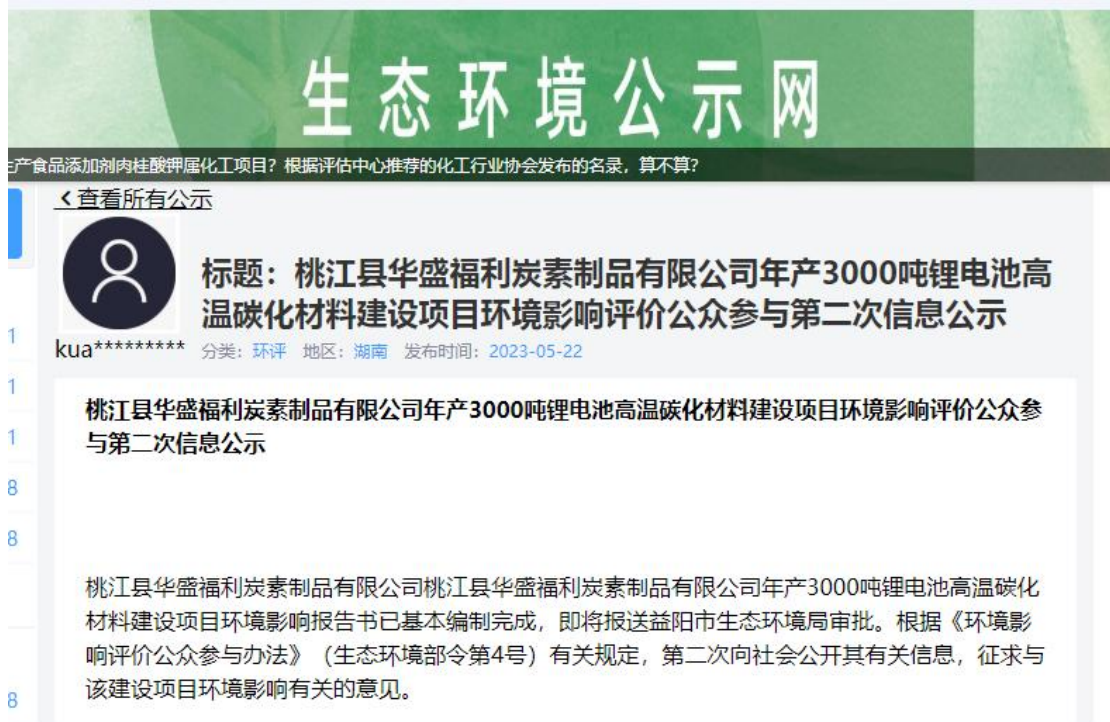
生态环境公示网

产食品添加剂肉桂酸钾届化工项目？根据评估中心推荐的化工行业协会发布的名录，算不算？

‹ 查看所有公示

标题：桃江县华盛福利炭素制品有限公司年产3000吨锂电池高温碳化材料建设项目环境影响评价公众参与第二次信息公示

kua********* 分类：环评 地区：湖南 发布时间：2023-05-22

1
1
1
8
8
8

桃江县华盛福利炭素制品有限公司年产3000吨锂电池高温碳化材料建设项目环境影响评价公众参与第二次信息公示

桃江县华盛福利炭素制品有限公司桃江县华盛福利炭素制品有限公司年产3000吨锂电池高温碳化材料建设项目环境影响报告书已基本编制完成，即将报送益阳市生态环境局审批。根据《环境影响评价公众参与办法》（生态环境部令第4号）有关规定，第二次向社会公开其有关信息，征求与该建设项目环境影响有关的意见。